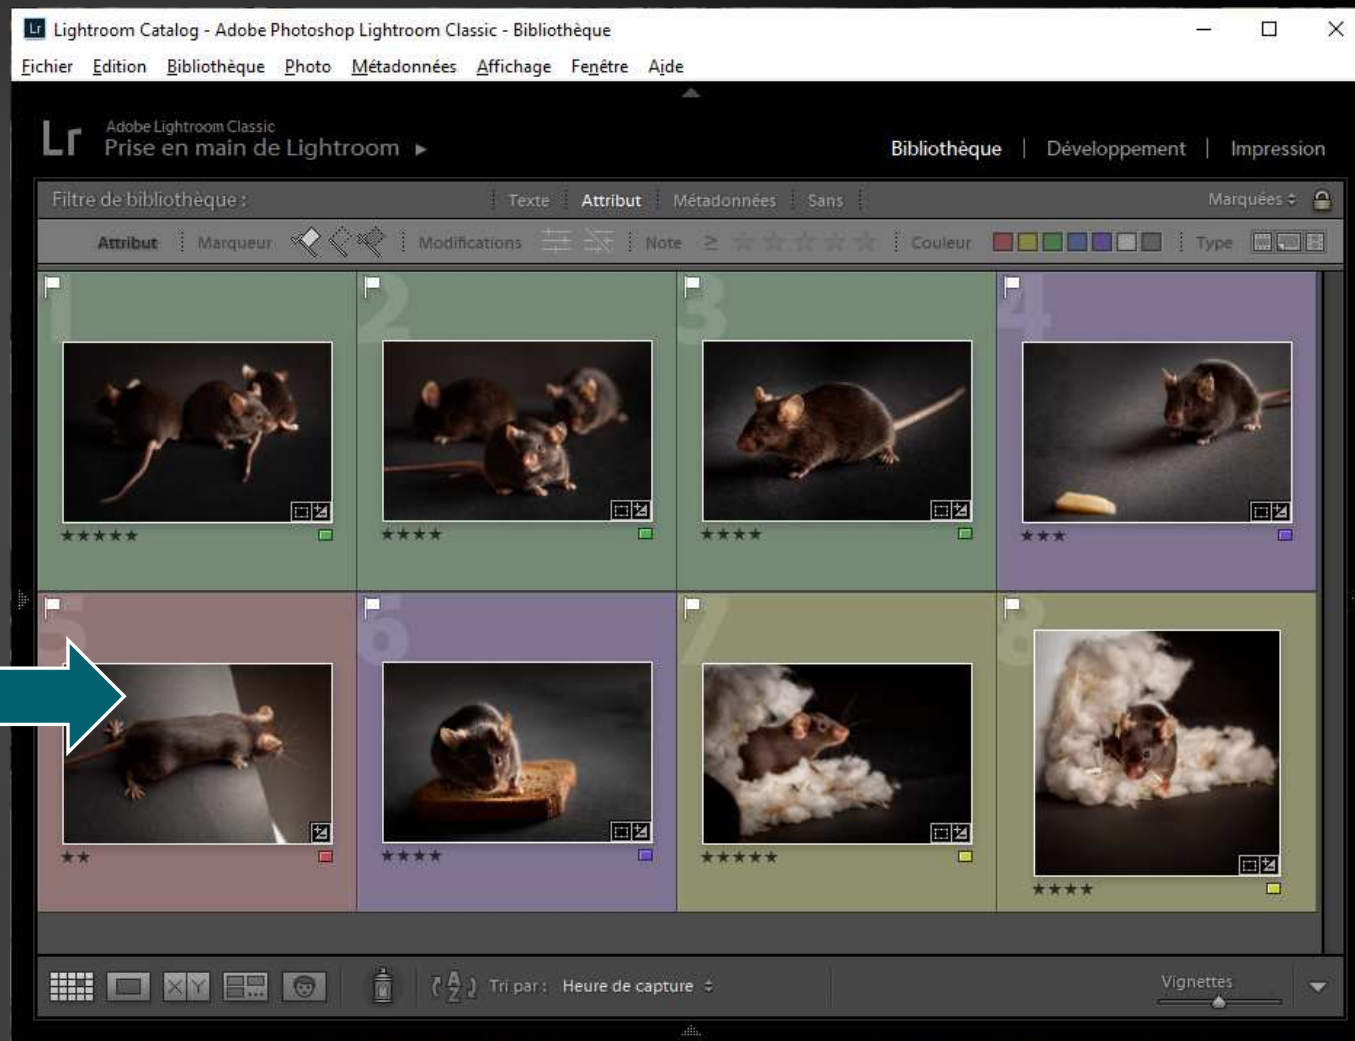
Lightroom Catalog - Adobe Photoshop Lightroom Classic - Bibliothèque

Fichier Edition Bibliothèque Photo Métadonnées Affichage Fenêtre Aide

Lr Adobe Lightroom Classic
Prise en main de Lightroom ▸

Bibliothèque | Développement | Impression

Filtre de bibliothèque : Texte Attribut Métadonnées Sans Marquées ⇕

Attribut Marqueur Modifications Note ≥ ☆☆☆☆☆ Couleur Type

1 ★★★★★
2 ★★★★
3 ★★★★
4 ★★★
5 ★★
6 ★★★★
7 ★★★★★
8 ★★★★

Tri par : Heure de capture ⇕ Vignettes